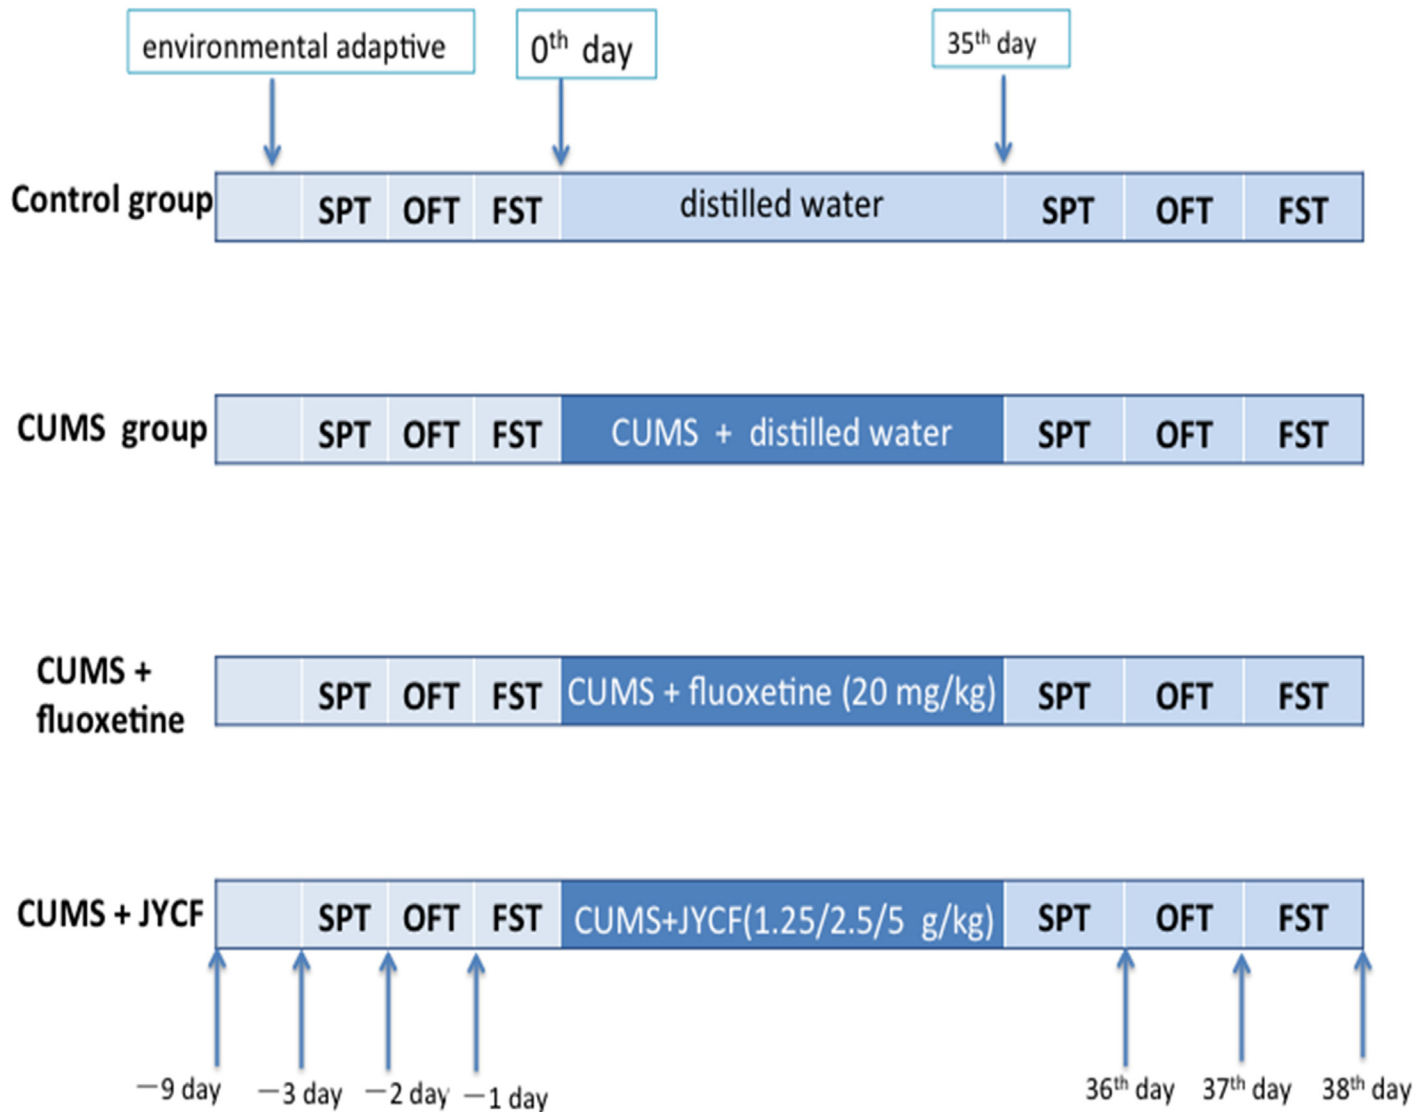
environmental adaptive

$0^{th}$ day

$35^{th}$ day

Control group

SPT OFT FST distilled water SPT OFT FST

CUMS group

SPT OFT FST CUMS + distilled water SPT OFT FST

CUMS + fluoxetine

SPT OFT FST CUMS + fluoxetine (20 mg/kg) SPT OFT FST

CUMS + JYCF

SPT OFT FST CUMS+JYCF(1.25/2.5/5 g/kg) SPT OFT FST

−9 day −3 day −2 day −1 day $36^{th}$ day $37^{th}$ day $38^{th}$ day